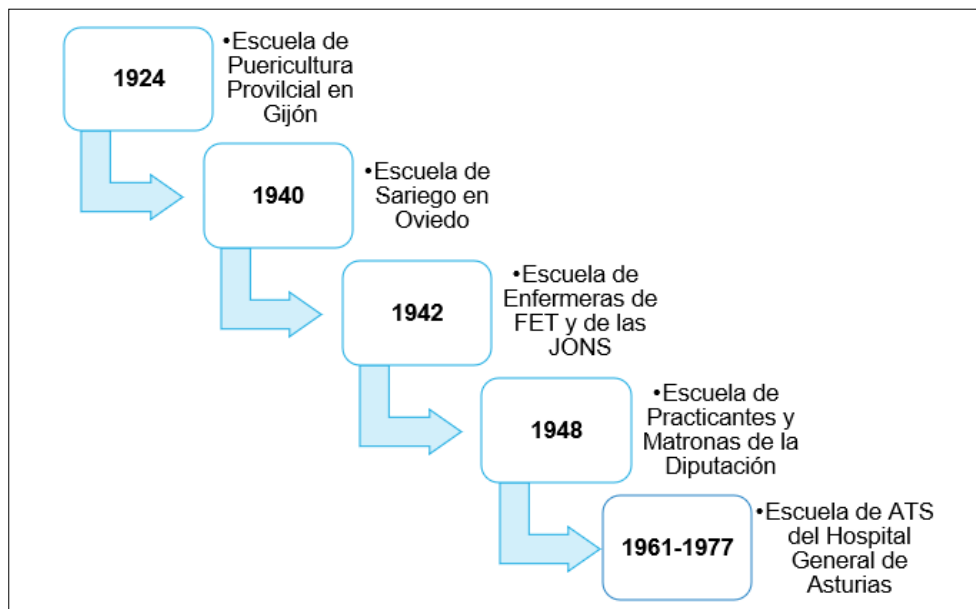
1924

•Escuela de Puericultura Provilcial en Gijón

1940

•Escuela de Sariego en Oviedo

1942

•Escuela de Enfermeras de FET y de las JONS

1948

•Escuela de Practicantes y Matronas de la Diputación

1961-1977

•Escuela de ATS del Hospital General de Asturias